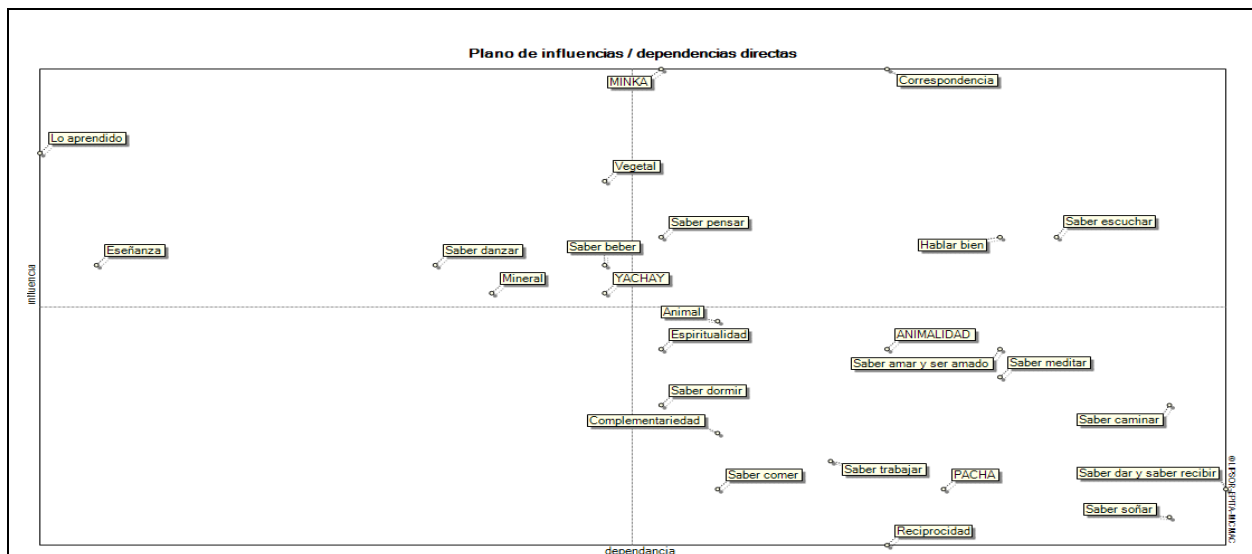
Plano de influencias / dependencias directas

MINKA
Correspondencia
Lo aprendido
Vegetal
Saber pensar
Saber escuchar
Eseñanza
Saber danzar
Saber beber
Hablar bien
Mineral
YACHAY
influencia
Animal
Espiritualidad
ANIMALIDAD
Saber amar y ser amado
Saber meditar
Saber dormir
Complementariedad
Saber caminar
Saber trabajar
Saber comer
PACHA
Saber dar y saber recibir
Saber soñar
Reciprocidad
dependencia
© LIPSOR-EPITA-MICMAC